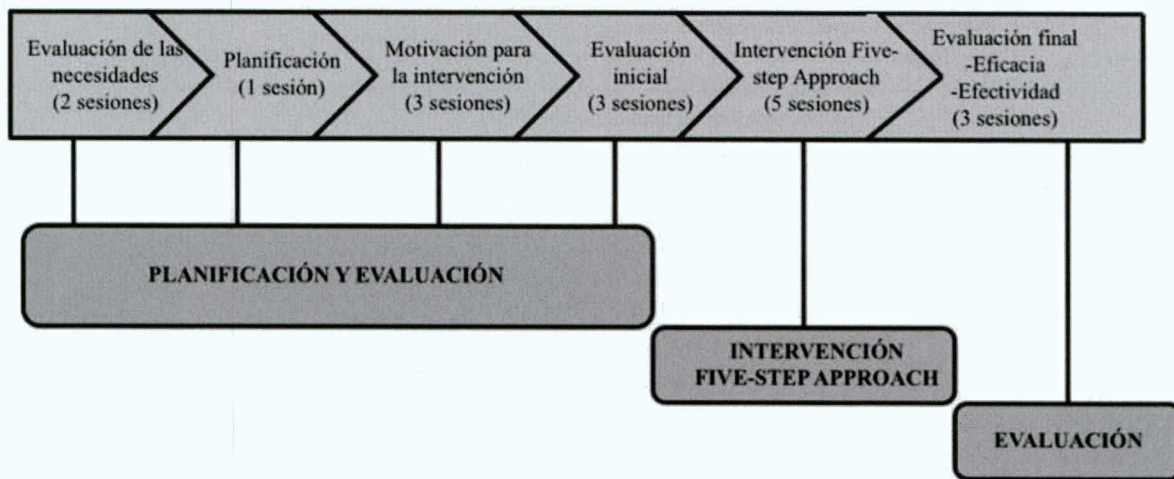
Evaluación de las necesidades (2 sesiones)

Planificación (1 sesión)

Motivación para la intervención (3 sesiones)

Evaluación inicial (3 sesiones)

Intervención Five-step Approach (5 sesiones)

Evaluación final -Eficacia -Efectividad (3 sesiones)

PLANIFICACIÓN Y EVALUACIÓN

INTERVENCIÓN FIVE-STEP APPROACH

EVALUACIÓN